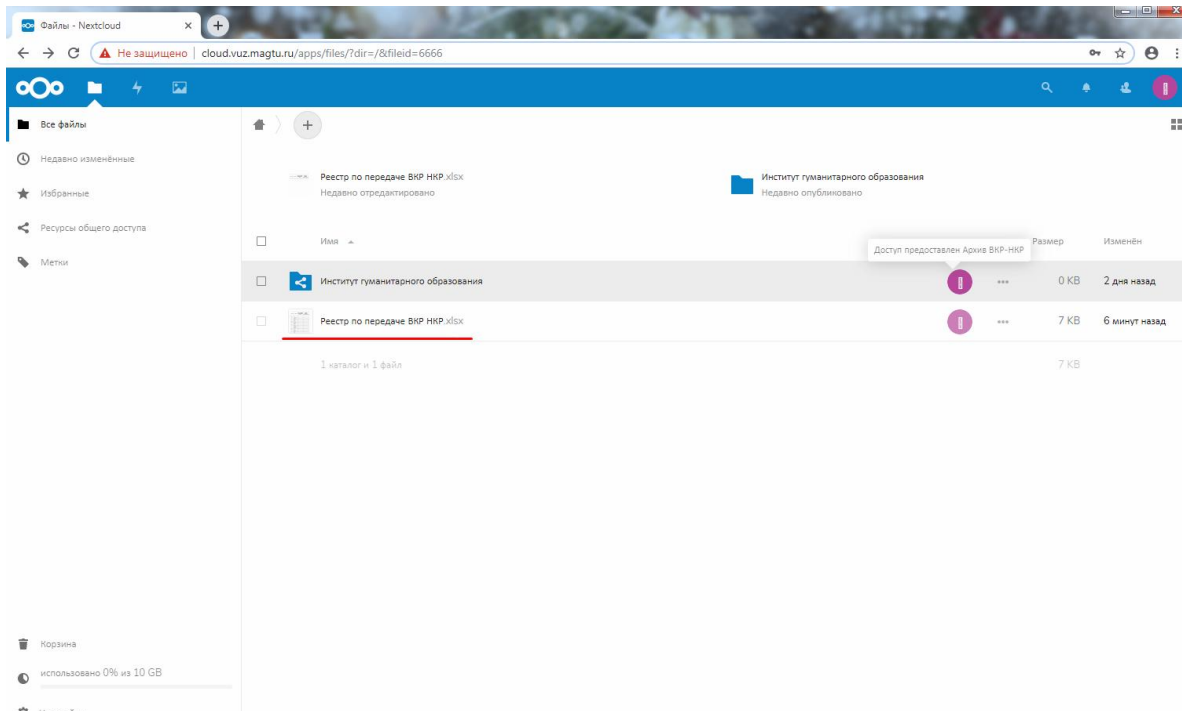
Файлы - Nextcloud

Не защищено | cloud.vuz.magtu.ru/apps/files/?dir=/&fileid=6666

Все файлы
Недавно изменённые
Избранные
Ресурсы общего доступа
Метки

Реестр по передаче ВКР НКР.xlsx
Недавно отредактировано

Институт гуманитарного образования
Недавно опубликовано

Имя

Доступ предоставлен Архив ВКР-НКР

Размер

Изменён

Институт гуманитарного образования

0 KB

2 дня назад

Реестр по передаче ВКР НКР.xlsx

7 KB

6 минут назад

1 каталог и 1 файл

7 KB

Корзина

использовано 0% из 10 GB